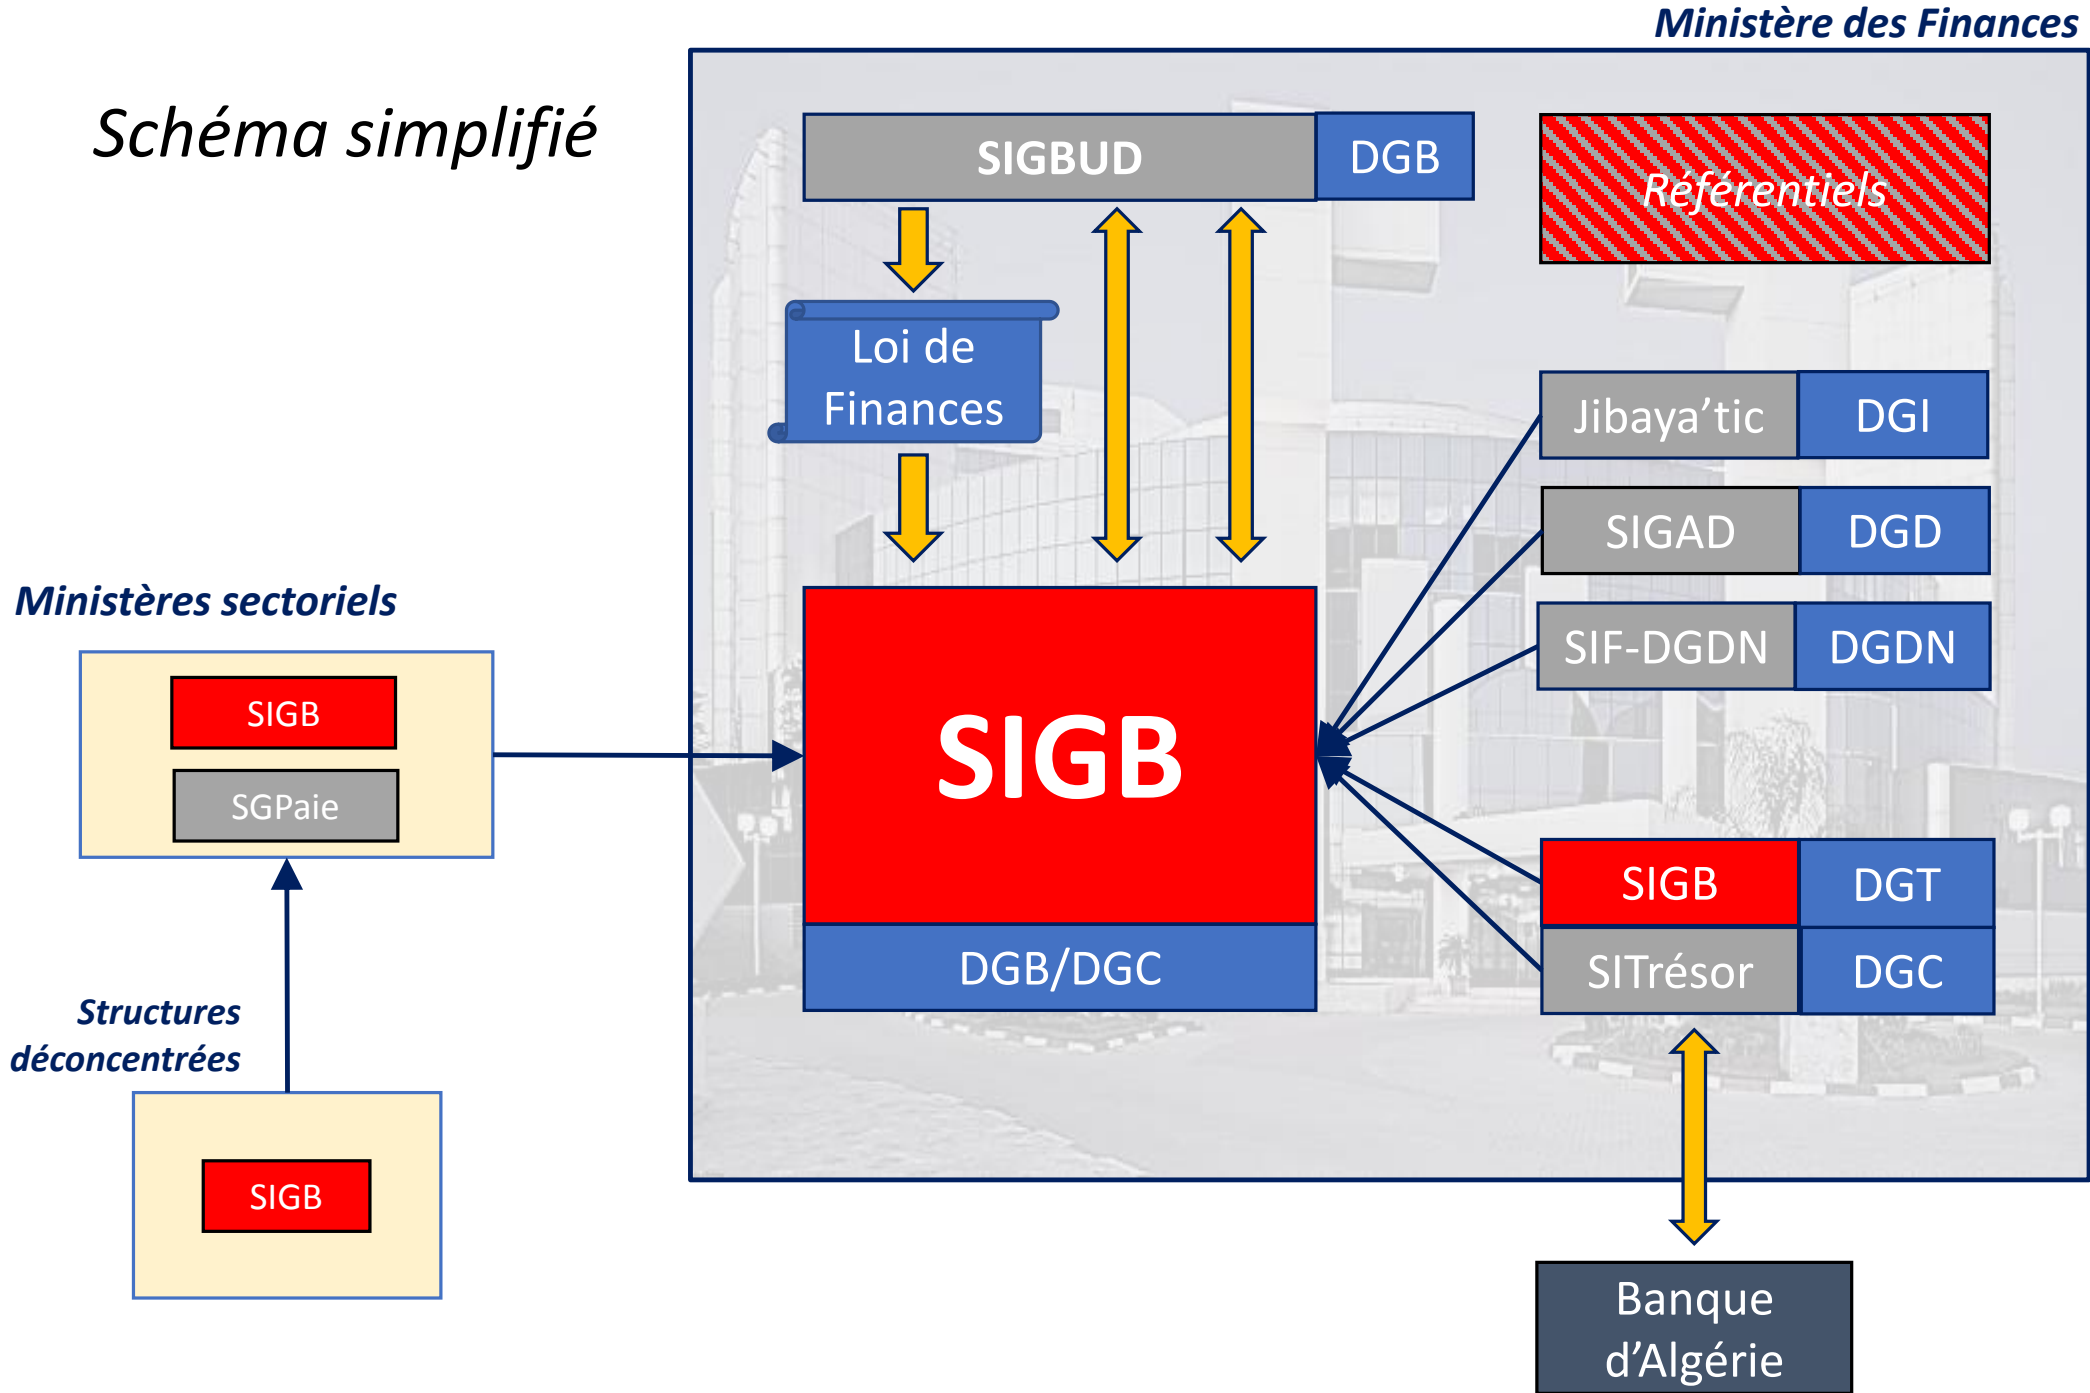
Ministère des Finances

Schéma simplifié

SIGBUD
DGB

Référentiels

Loi de Finances

Jibaya'tic
DGI

SIGAD
DGD

SIF-DGDN
DGDN

Ministères sectoriels

SIGB
SGPaie

SIGB

DGB/DGC

SIGB
DGT

SITrésor
DGC

Structures déconcentrées

SIGB

Banque d'Algérie